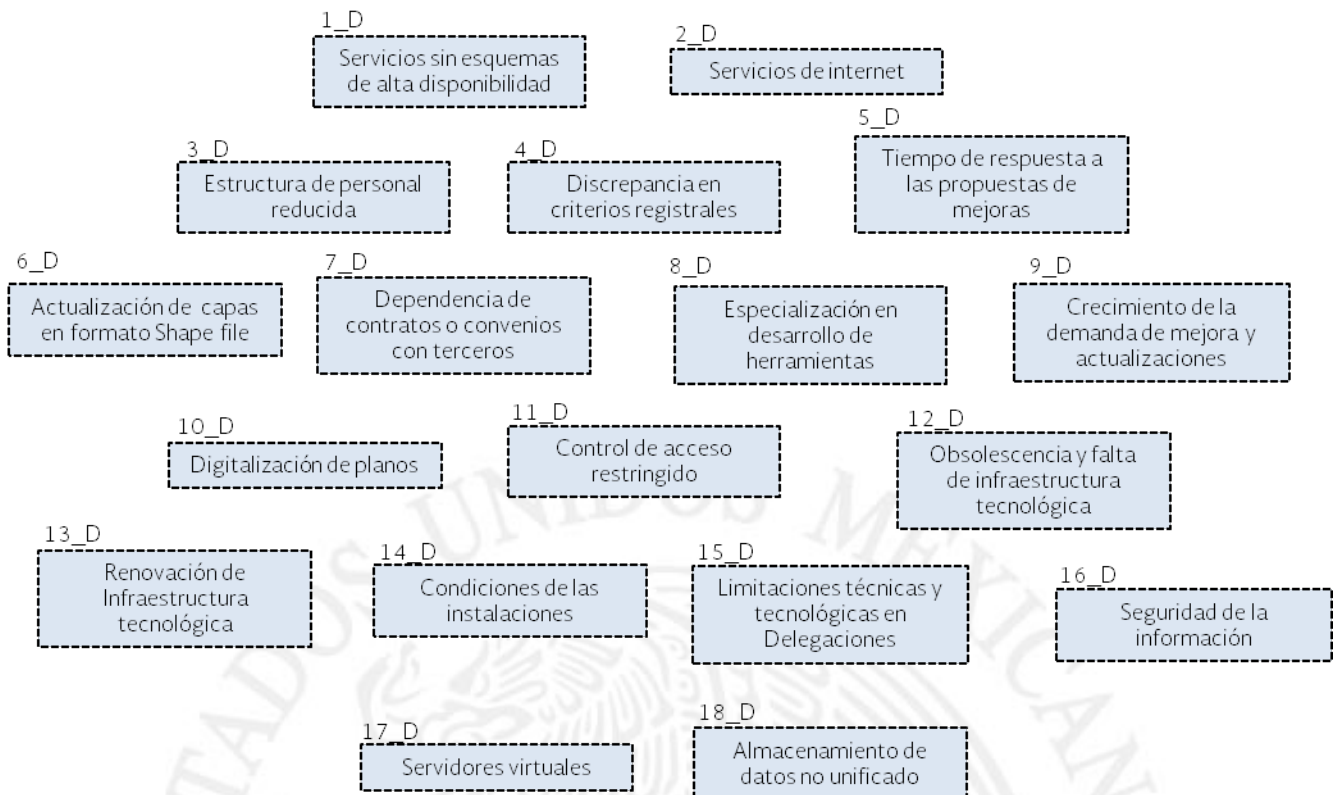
1_D
Servicios sin esquemas de alta disponibilidad

2_D
Servicios de internet

5_D
Tiempo de respuesta a las propuestas de mejoras

3_D
Estructura de personal reducida

4_D
Discrepancia en criterios registrales

6_D
Actualización de capas en formato Shape file

7_D
Dependencia de contratos o convenios con terceros

8_D
Especialización en desarrollo de herramientas

9_D
Crecimiento de la demanda de mejora y actualizaciones

10_D
Digitalización de planos

11_D
Control de acceso restringido

12_D
Obsolescencia y falta de infraestructura tecnológica

13_D
Renovación de Infraestructura tecnológica

14_D
Condiciones de las instalaciones

15_D
Limitaciones técnicas y tecnológicas en Delegaciones

16_D
Seguridad de la información

17_D
Servidores virtuales

18_D
Almacenamiento de datos no unificado

ESTADOS UNIDOS MEXICANOS